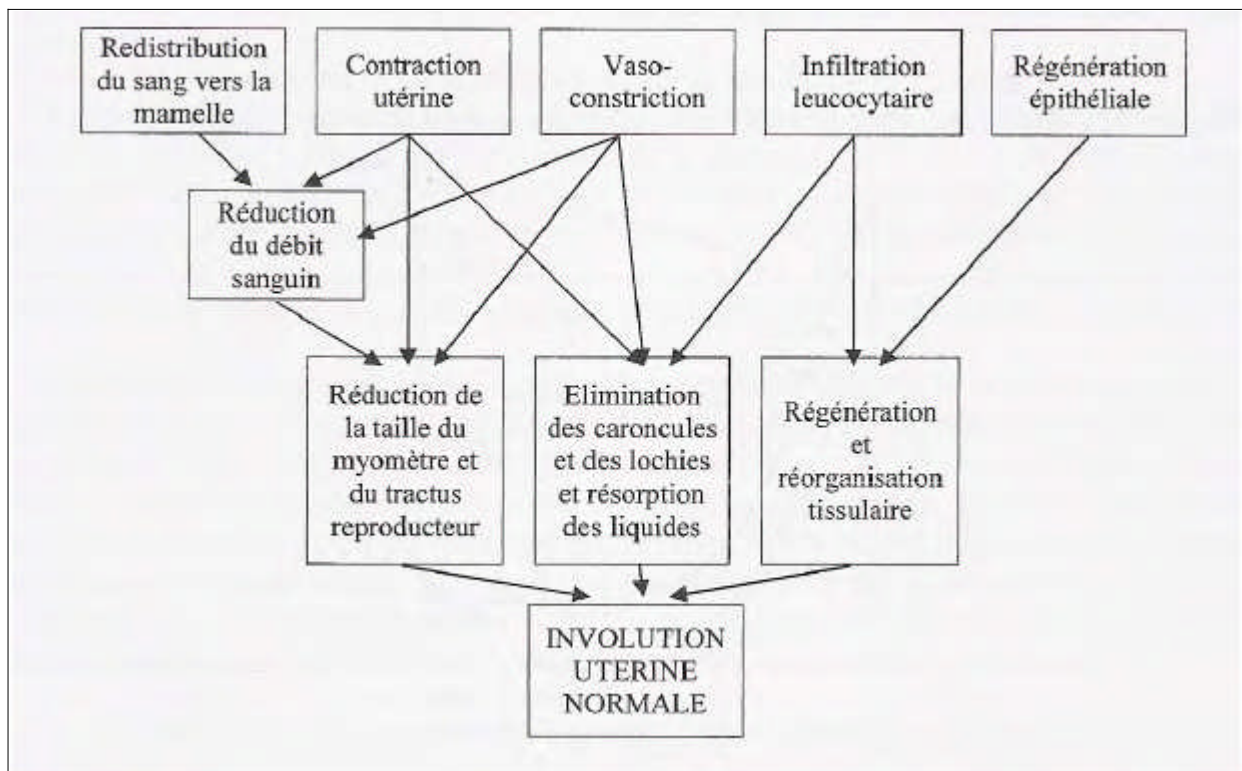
Redistribution du sang vers la mamelle

Contraction utérine

Vaso-constriction

Infiltration leucocytaire

Régénération épithéliale

Réduction du débit sanguin

Réduction de la taille du myomètre et du tractus reproducteur

Elimination des caroncules et des lochies et résorption des liquides

Régénération et réorganisation tissulaire

INVOLUTION UTERINE NORMALE